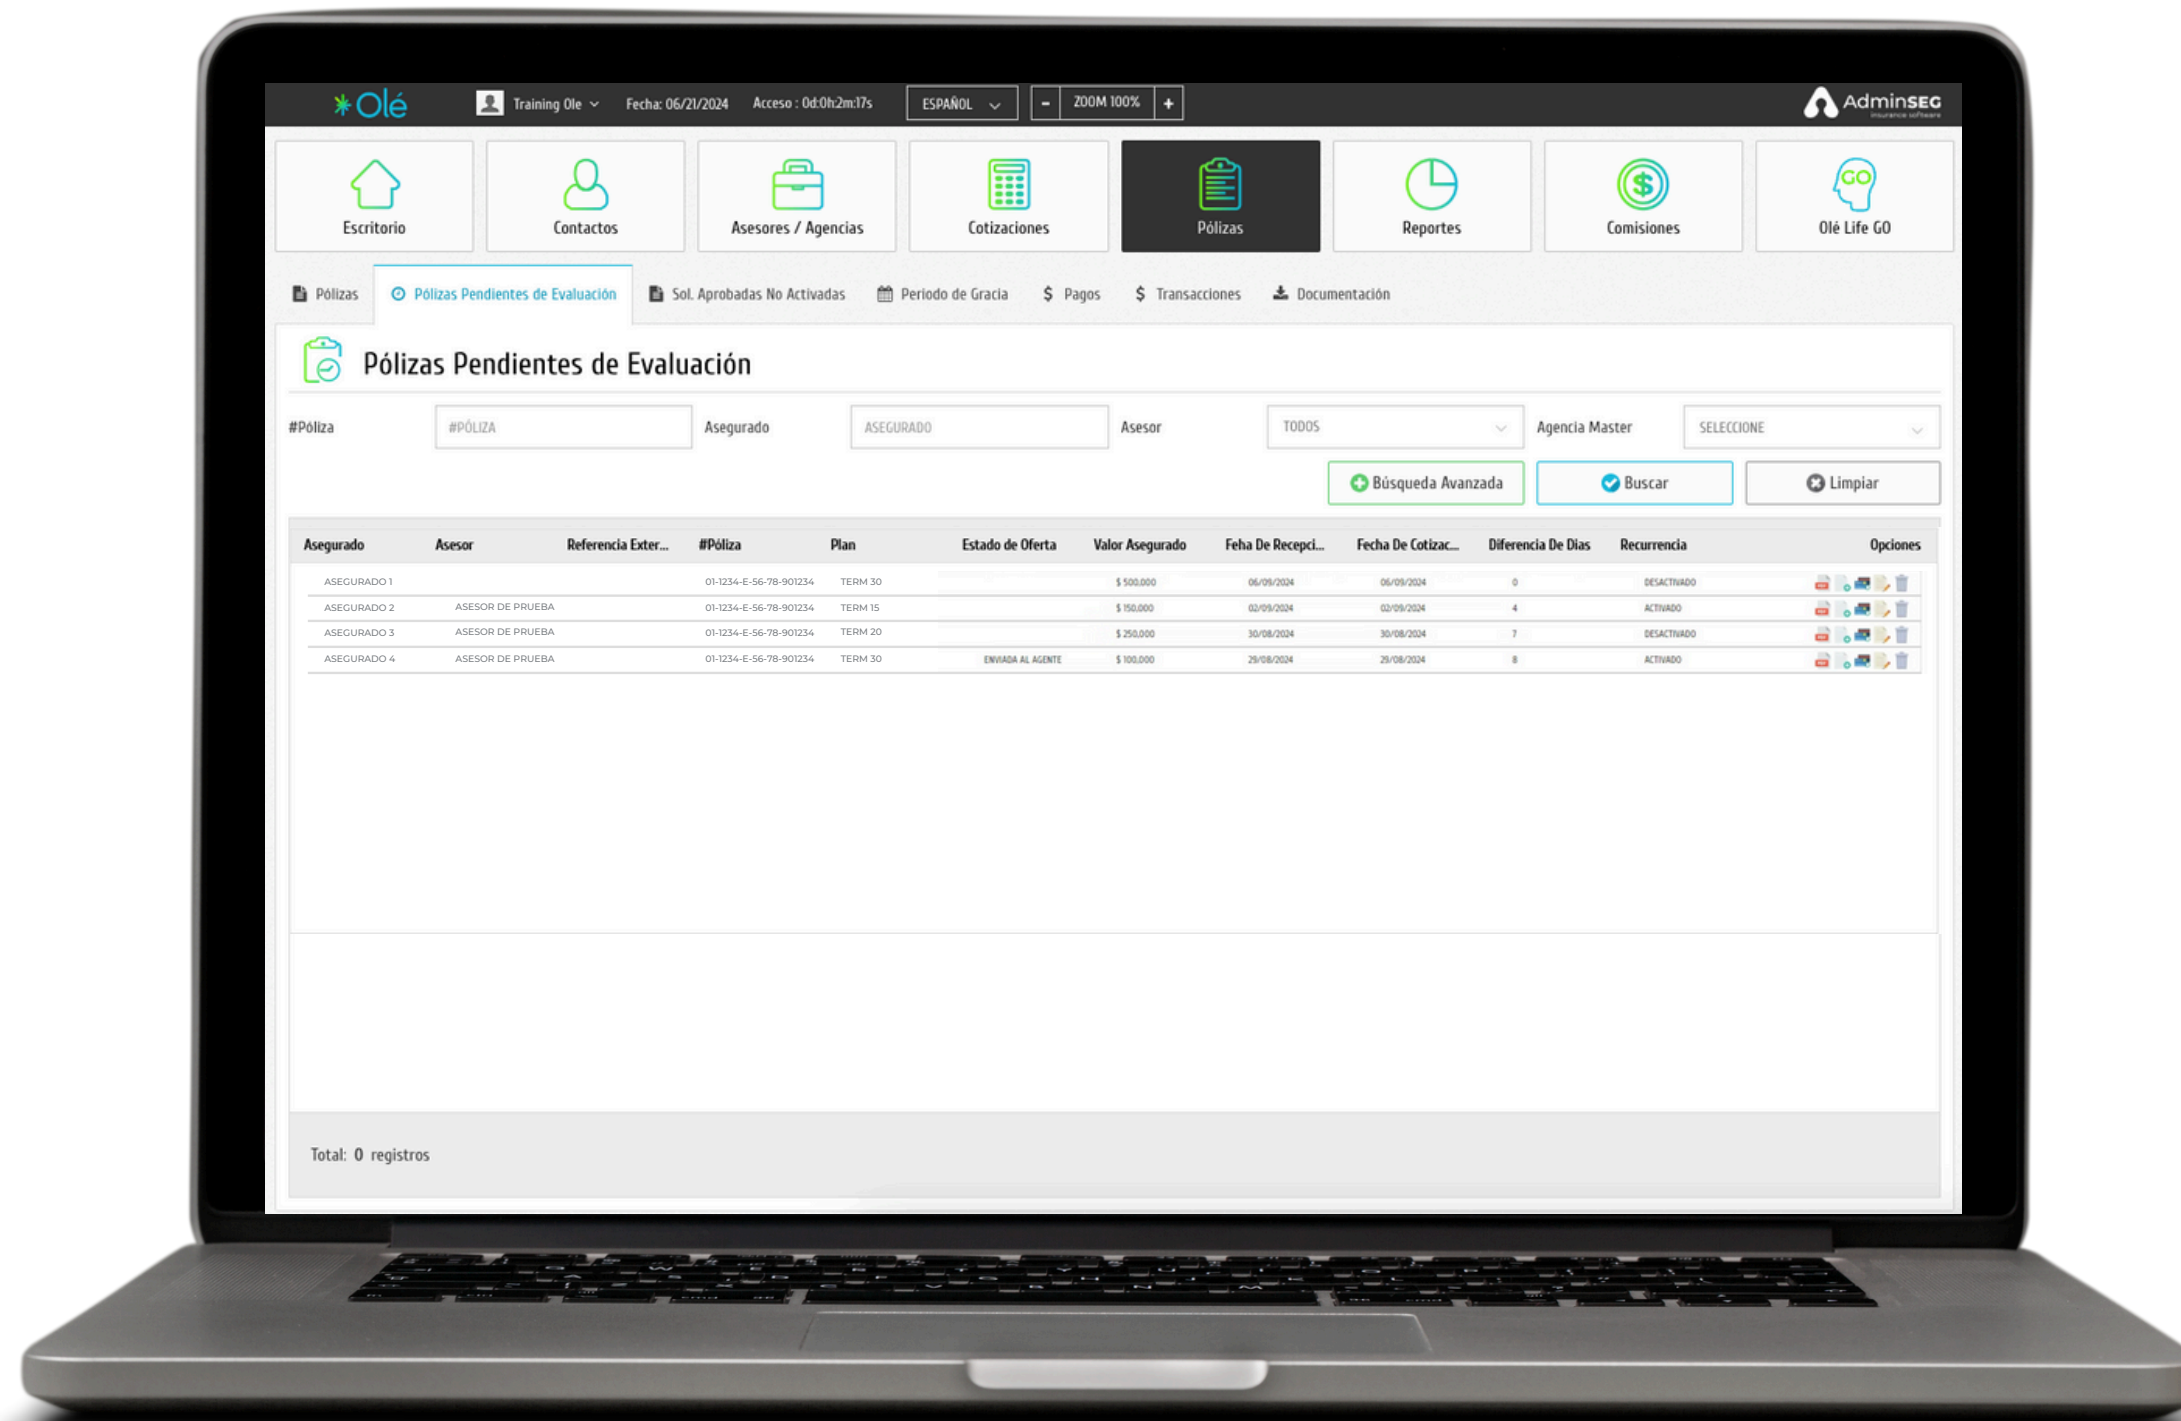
Olé Training Ole Fecha: 06/21/2024 Acceso : 0d:0h:2m:17s ESPAÑOL − ZOOM 100% + AdminSEG

Escritorio
Contactos
Asesores / Agencias
Cotizaciones
Pólizas
Reportes
Comisiones
Olé Life GO

Pólizas | Pólizas Pendientes de Evaluación | Sol. Aprobadas No Activadas | Periodo de Gracia | $ Pagos | $ Transacciones | Documentación

Pólizas Pendientes de Evaluación

#Póliza #PÓLIZA Asegurado ASEGURADO Asesor TODOS Agencia Master SELECCIONE

Búsqueda Avanzada Buscar Limpiar

| Asegurado | Asesor | Referencia Exter... | #Póliza | Plan | Estado de Oferta | Valor Asegurado | Feha De Recepci... | Fecha De Cotizac... | Diferencia De Dias | Recurrencia | Opciones |
|---|---|---|---|---|---|---|---|---|---|---|---|
| ASEGURADO 1 | | | 01-1234-E-56-78-901234 | TERM 30 | | $ 500.000 | 06/09/2024 | 06/09/2024 | 0 | DESACTIVADO | |
| ASEGURADO 2 | ASESOR DE PRUEBA | | 01-1234-E-56-78-901234 | TERM 15 | | $ 150.000 | 02/09/2024 | 02/09/2024 | 4 | ACTIVADO | |
| ASEGURADO 3 | ASESOR DE PRUEBA | | 01-1234-E-56-78-901234 | TERM 20 | | $ 250.000 | 30/08/2024 | 30/08/2024 | 7 | DESACTIVADO | |
| ASEGURADO 4 | ASESOR DE PRUEBA | | 01-1234-E-56-78-901234 | TERM 30 | ENVIADA AL AGENTE | $ 100.000 | 29/08/2024 | 29/08/2024 | 8 | ACTIVADO | |

Total: 0 registros